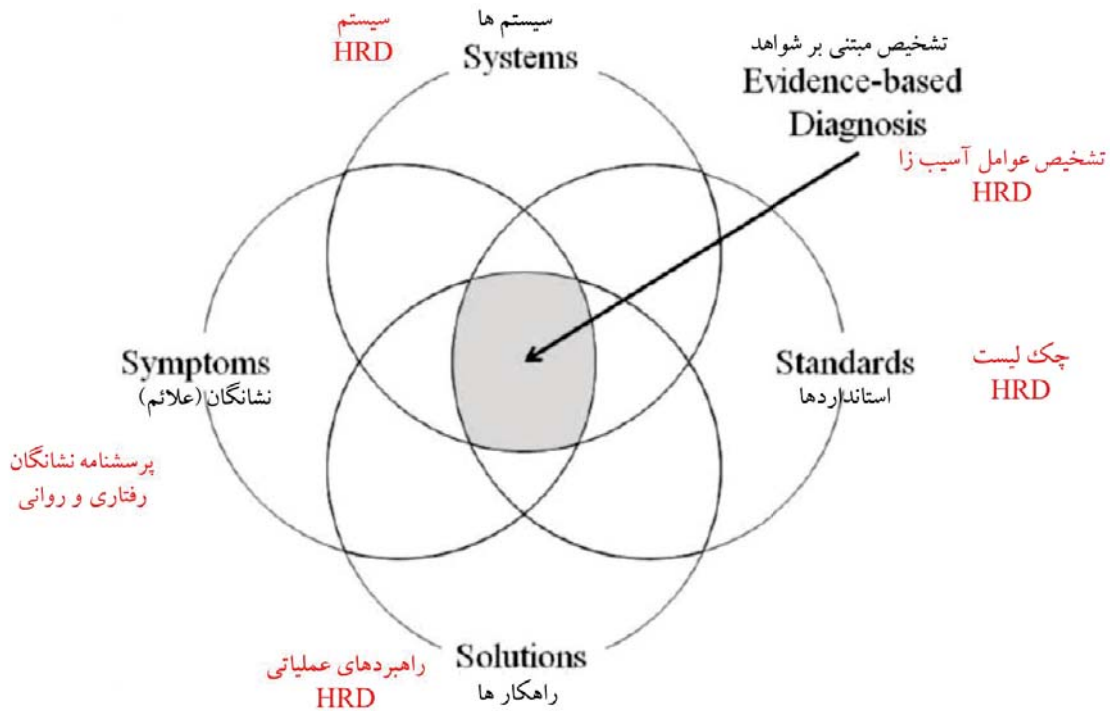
سیستم
HRD

سیستم ها
Systems

تشخیص مبتنی بر شواهد
Evidence-based Diagnosis

تشخیص عوامل آسیب زا
HRD

Symptoms
نشانگان (علائم)

Standards
استانداردها

چک لیست
HRD

پرسشنامه نشانگان
رفتاری و روانی

راهبردهای عملیاتی
HRD

Solutions
راهکار ها